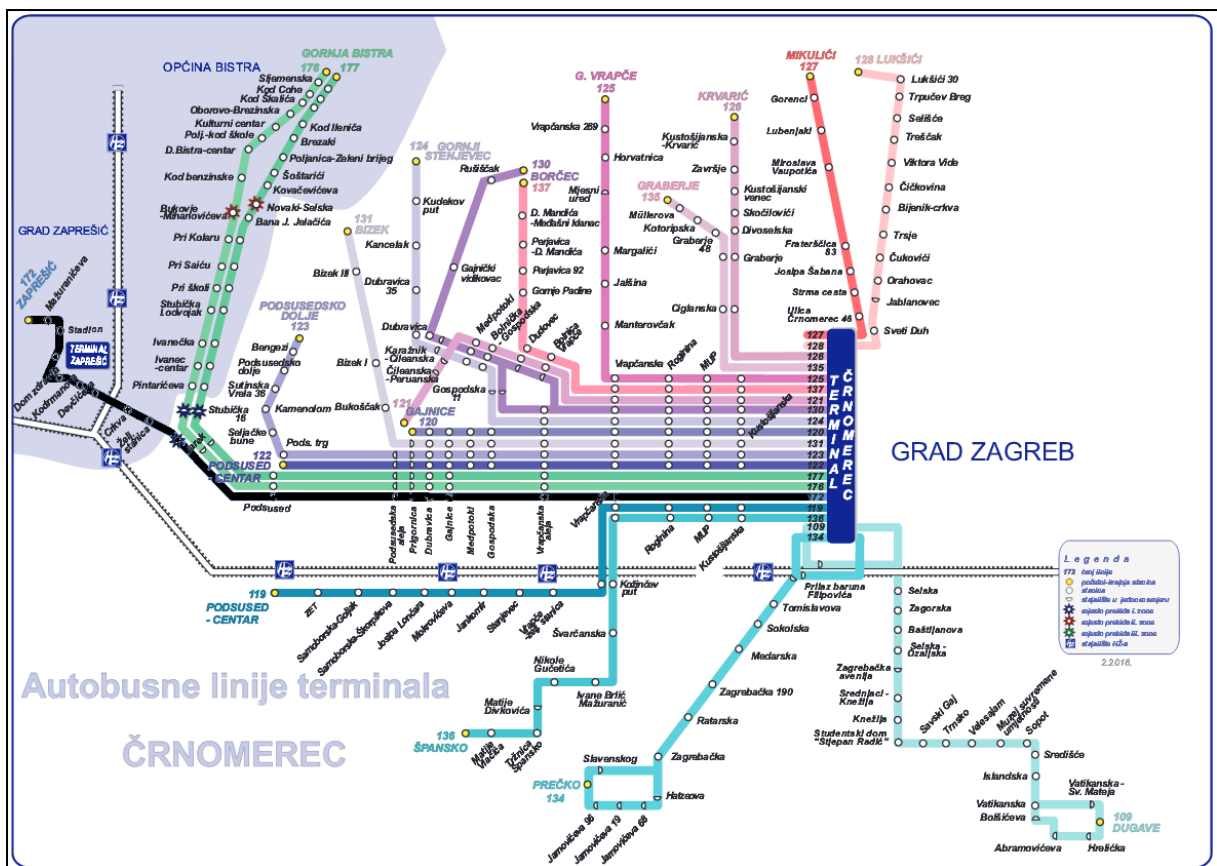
OPĆINA BISTRA
GORNJA BISTRA
176 177
Sljemenska
Kod Cohe
Kod Skalića
Oborovo-Brezinska
Kulturni centar
Polj.-kod škole
D.Bistra-centar
Kod Ilenića
Brezaki
Poljanica-Zeleni brijeg
Šoštarići
Kovačevićeva
Kod benzinske
Novaki-Selska
Bukovje-Mihalovićeva
Bana J. Jelačića
Pri Kolaru
Pri Saiću
Pri školi
Stubička Lodrojak
Ivanečka
Ivanec-centar
Pintarićeva
Stubička 16
GRAD ZAPREŠIĆ
172 ZAPREŠIĆ
Mažuranićeva
Stadion
TERMINAL ZAPREŠIĆ
Dom zdravlja
Kodrmanova
Dedićeva
Cirkva
Žel. stanica
Pod. most
Seljačke bune
Pods. trg
122
PODSUSED CENTAR
Podsused
124 GORNJI STENJEVEC
Kudekov put
131 BIZEK
Kancelak
Bizek III
Dubravica 35
Bizek I
Dubravica
Karažnik - Cileanska
Čileanska - Peruanska
Bukoščak
PODSUSEDSKO DOLJE
123
Bengezi
Podsusedsko dolje
Sutinska Vrela 36
Kamenolom
Rušišćak
130 BORČEC
137
Gajnički vidikovac
D. Mandića -Mađalni klanac
Perjavica -D. Mandića
Perjavica 92
Gornje Padine
Medpotoki
Bolnička - Gospodska
Dudovec
Bolnička Vrapče
Gospodska 11
121
GAJNICE
120
G. VRAPČE
125
Vrapčanska 289
Horvatnica
Mjesni ured
Margalići
Jalšina
Manterovčak
Vrapčanska
Rogina
MIP
Kustošijanska
KRVARIĆ
126
Kustošijanska -Krvarić
Završje
Kustošijanski venec
Skočilovići
Divoselska
Graberje
Ciglanska
GRABERJE
135
Müllerova
Kotoripska
Graberje 48
MIKULIĆI
127
Gorenci
Lubenjaki
Miroslava Vaupotića
Fraterščica 83
Josipa Šabana
Strma cesta
Ulica Črnomerec 46
128 LUKŠIĆI
Lukšići 30
Trpučev Breg
Selišće
Treščak
Viktora Vide
Čičkovina
Bijenik-crkva
Trsje
Čukovići
Orahovac
Jablanovec
Sveti Duh
127 128 126 135 125 137 121 130 124 120 131 123 122 177 176 172 119 136 109 134
TERMINAL ČRNOMEREC
GRAD ZAGREB
Podsusedsko aleja
Prigornica
Dubravica
Gajnice
Medpotoki
Gospodska
Vrapčanska aleja
Vrapčanska
Rogina
MIP
Kustošijanska
119
PODSUSED - CENTAR
ZET
Samoborska-Goljak
Samoborska-Škorpikova
Josipa Lončara
Molvička
Jankomir
Stenjevec
Vrapče žel. stanica
Kožinčev put
Švarčanska
Nikole Gučetića
Matije Divkovića
Ivane Brlić Mažuranić
136 ŠPANSKO
Matije Vlačića
Tržnica Špansko
Prilaz baruna Filipovića
Tomislavova
Sokolska
Medarska
Zagrebačka 190
Ratarska
Zagrebačka
Slavenskog
Hatzova
PREČKO 134
Jarnovićeva 96
Jarnovićeva 19
Jarnovićeva 68
Selska
Zagorska
Baštijanova
Selska - Ozaljska
Zagrebačka avenija
Srednjaci - Knežija
Knežija
Studentski dom "Stjepan Radić"
Savski Gaj
Trnsko
Velesajam
Muzej suvremene umjetnosti
Sopot
Središće
Islandska
Vatikanska - Sv. Mateja
Vatikanska
Bolšićeva
Abramovićeva
Hrelićka
109 DUGAVE
Legenda
173 broj linije
početno-krajnja stanica
stanica
stajalište u jednom smjeru
mjesto prelaska I. zone
mjesto prelaska II. zone
mjesto prelaska III. zone
stajalište HŽ-a
2.2016.
Autobusne linije terminala
ČRNOMEREC